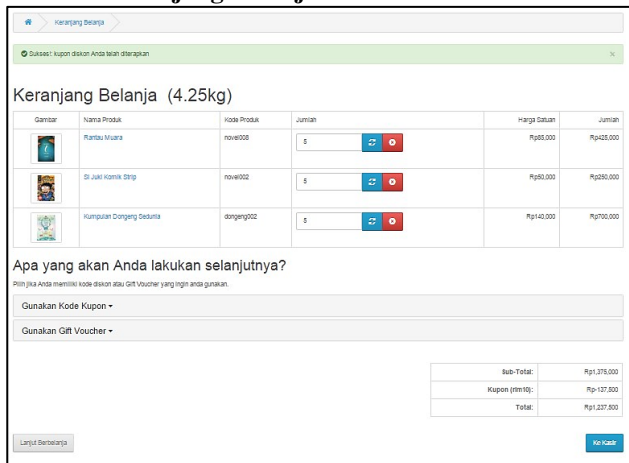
Keranjang Belanja

Sukses!: kupon diskon Anda telah diterapkan ×

Keranjang Belanja (4.25kg)

| Gambar | Nama Produk | Kode Produk | Jumlah | Harga Satuan | Jumlah |
|---|---|---|---|---|---|
| | Rantau Muara | novel008 | 5 | Rp85,000 | Rp425,000 |
| | Si Juki Komik Strip | novel002 | 5 | Rp50,000 | Rp250,000 |
| | Kumpulan Dongeng Sedunia | dongeng002 | 5 | Rp140,000 | Rp700,000 |

Apa yang akan Anda lakukan selanjutnya?

Pilih jika Anda memiliki kode diskon atau Gift Voucher yang ingin anda gunakan.

Gunakan Kode Kupon ▾

Gunakan Gift Voucher ▾

| | |
|---|---|
| Sub-Total: | Rp1,375,000 |
| Kupon (rfm10): | Rp-137,500 |
| Total: | Rp1,237,500 |

Lanjut Berbelanja

Ke Kasir